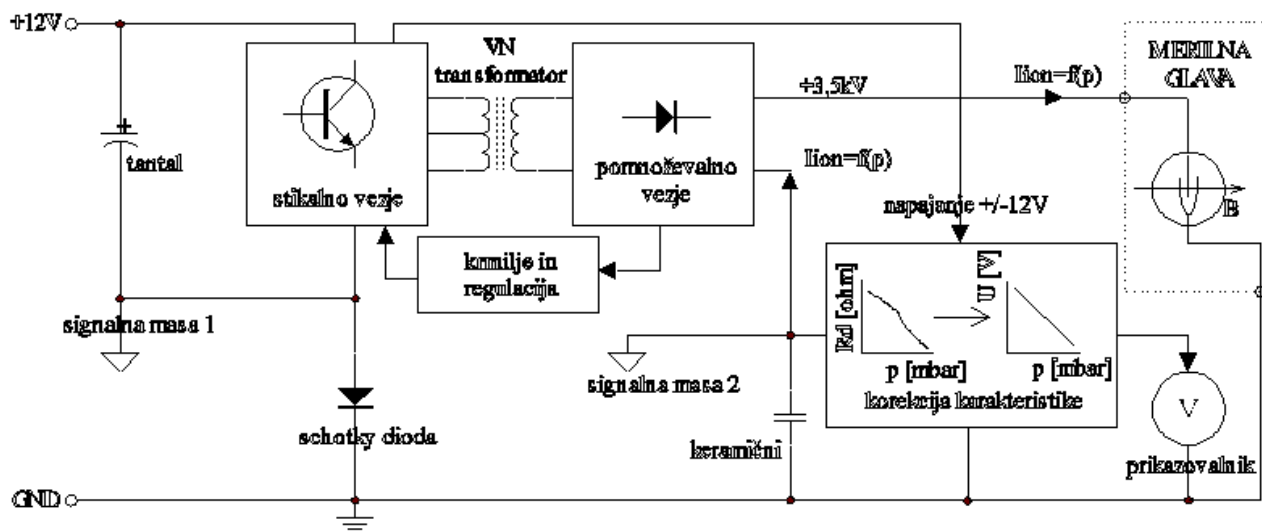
+12V

GND

tantal

signalna masa 1

schotky dioda

stikalno vezje

VN transformator

pomnoževalno vezje

krmilje in regulacija

+3,5kV

Iion=f(p)

Iion=f(p)

napajanje +/-12V

MERILNA GLAVA

B

signalna masa 2

keramični

Rd [ohm]

p [mbar]

U [V]

p [mbar]

korekcija karakteristike

V

prikazovalnik